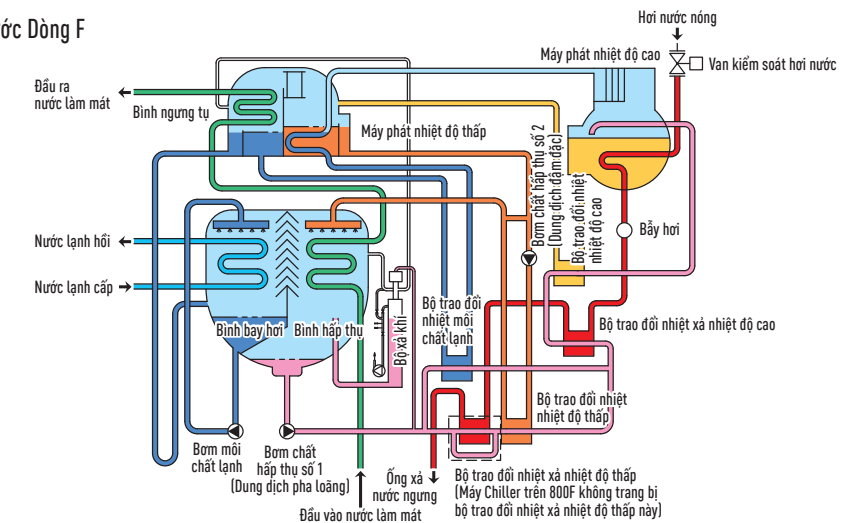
ớc Dòng F

Hơi nước nóng

Máy phát nhiệt độ cao

Van kiểm soát hơi nước

Đầu ra nước làm mát

Bình ngưng tụ

Máy phát nhiệt độ thấp

Bơm chất hấp thụ số 2 (Dung dịch đậm đặc)

Bộ trao đổi nhiệt nhiệt độ cao

Bẫy hơi

Nước lạnh hồi

Nước lạnh cấp

Bình bay hơi

Bình hấp thụ

Bộ xả khí

Bộ trao đổi nhiệt môi chất lạnh

Bộ trao đổi nhiệt xả nhiệt độ cao

Bộ trao đổi nhiệt nhiệt độ thấp

Bơm môi chất lạnh

Bơm chất hấp thụ số 1 (Dung dịch pha loãng)

Ống xả nước ngưng

Bộ trao đổi nhiệt xả nhiệt độ thấp (Máy Chiller trên 800F không trang bị bộ trao đổi nhiệt xả nhiệt độ thấp này)

Đầu vào nước làm mát